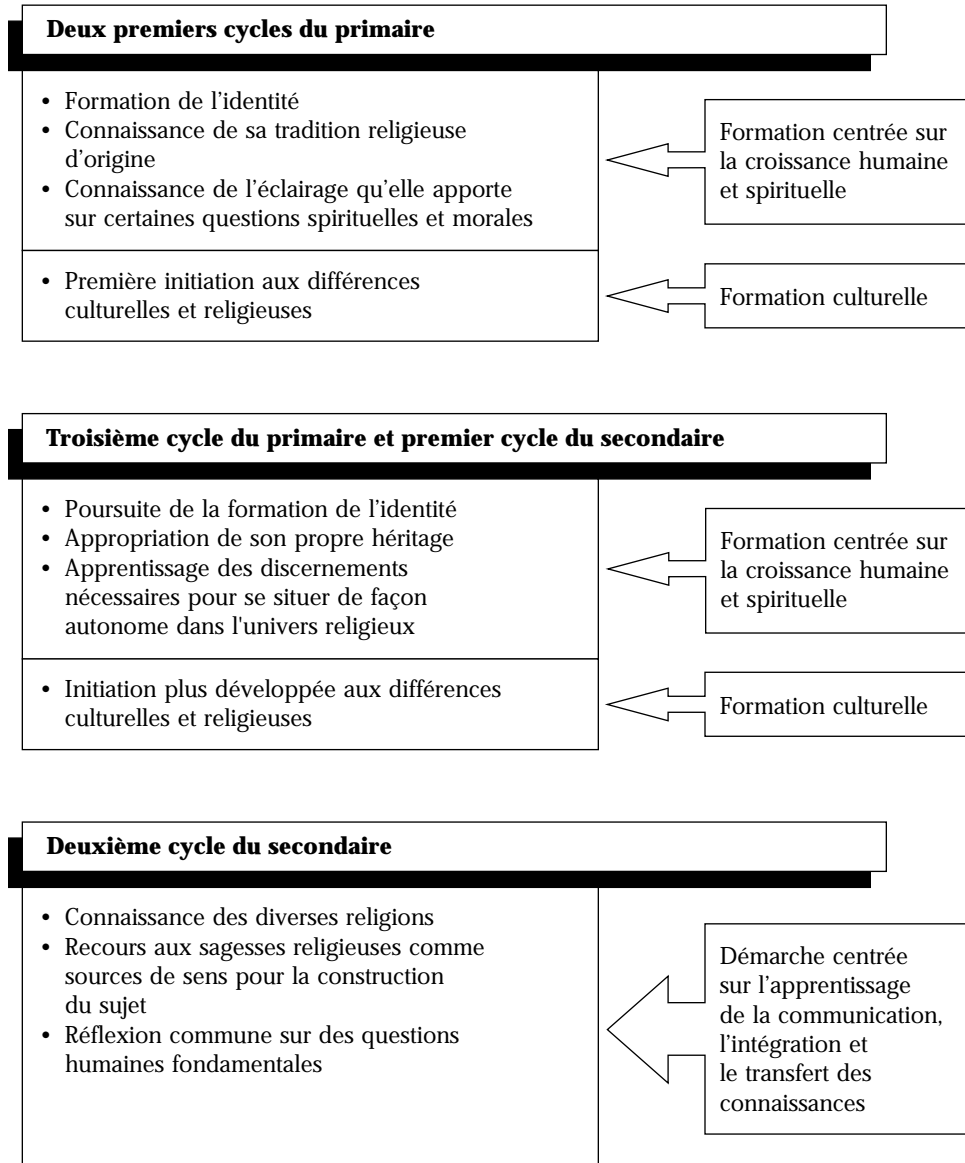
**Deux premiers cycles du primaire**

- Formation de l’identité
- Connaissance de sa tradition religieuse d’origine
- Connaissance de l’éclairage qu’elle apporte sur certaines questions spirituelles et morales

Formation centrée sur la croissance humaine et spirituelle

- Première initiation aux différences culturelles et religieuses

Formation culturelle

**Troisième cycle du primaire et premier cycle du secondaire**

- Poursuite de la formation de l’identité
- Appropriation de son propre héritage
- Apprentissage des discernements nécessaires pour se situer de façon autonome dans l'univers religieux

Formation centrée sur la croissance humaine et spirituelle

- Initiation plus développée aux différences culturelles et religieuses

Formation culturelle

**Deuxième cycle du secondaire**

- Connaissance des diverses religions
- Recours aux sagesses religieuses comme sources de sens pour la construction du sujet
- Réflexion commune sur des questions humaines fondamentales

Démarche centrée sur l’apprentissage de la communication, l’intégration et le transfert des connaissances